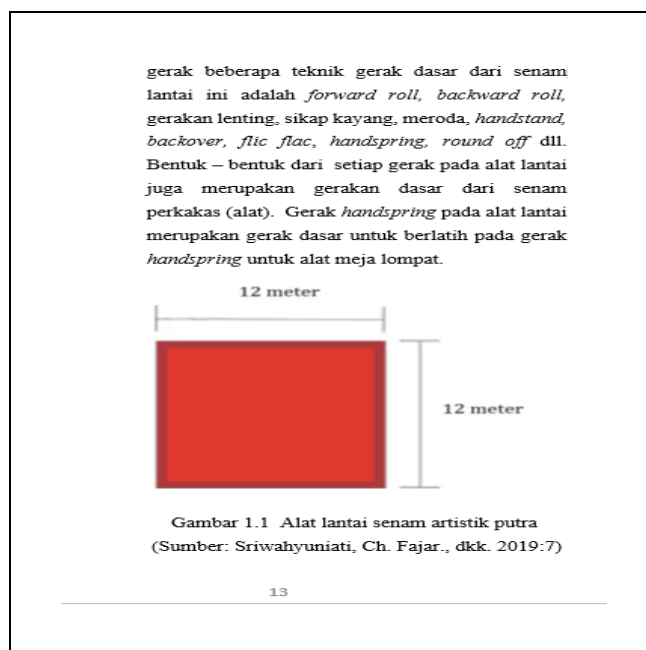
gerak beberapa teknik gerak dasar dari senam lantai ini adalah *forward roll, backward roll,* gerakan lenting, sikap kayang, meroda, *handstand, backover, flic flac, handspring, round off* dll. Bentuk – bentuk dari setiap gerak pada alat lantai juga merupakan gerakan dasar dari senam perkakas (alat). Gerak *handspring* pada alat lantai merupakan gerak dasar untuk berlatih pada gerak *handspring* untuk alat meja lompat.

12 meter

12 meter

Gambar 1.1 Alat lantai senam artistik putra
(Sumber: Sriwahyuniati, Ch. Fajar., dkk. 2019:7)

13